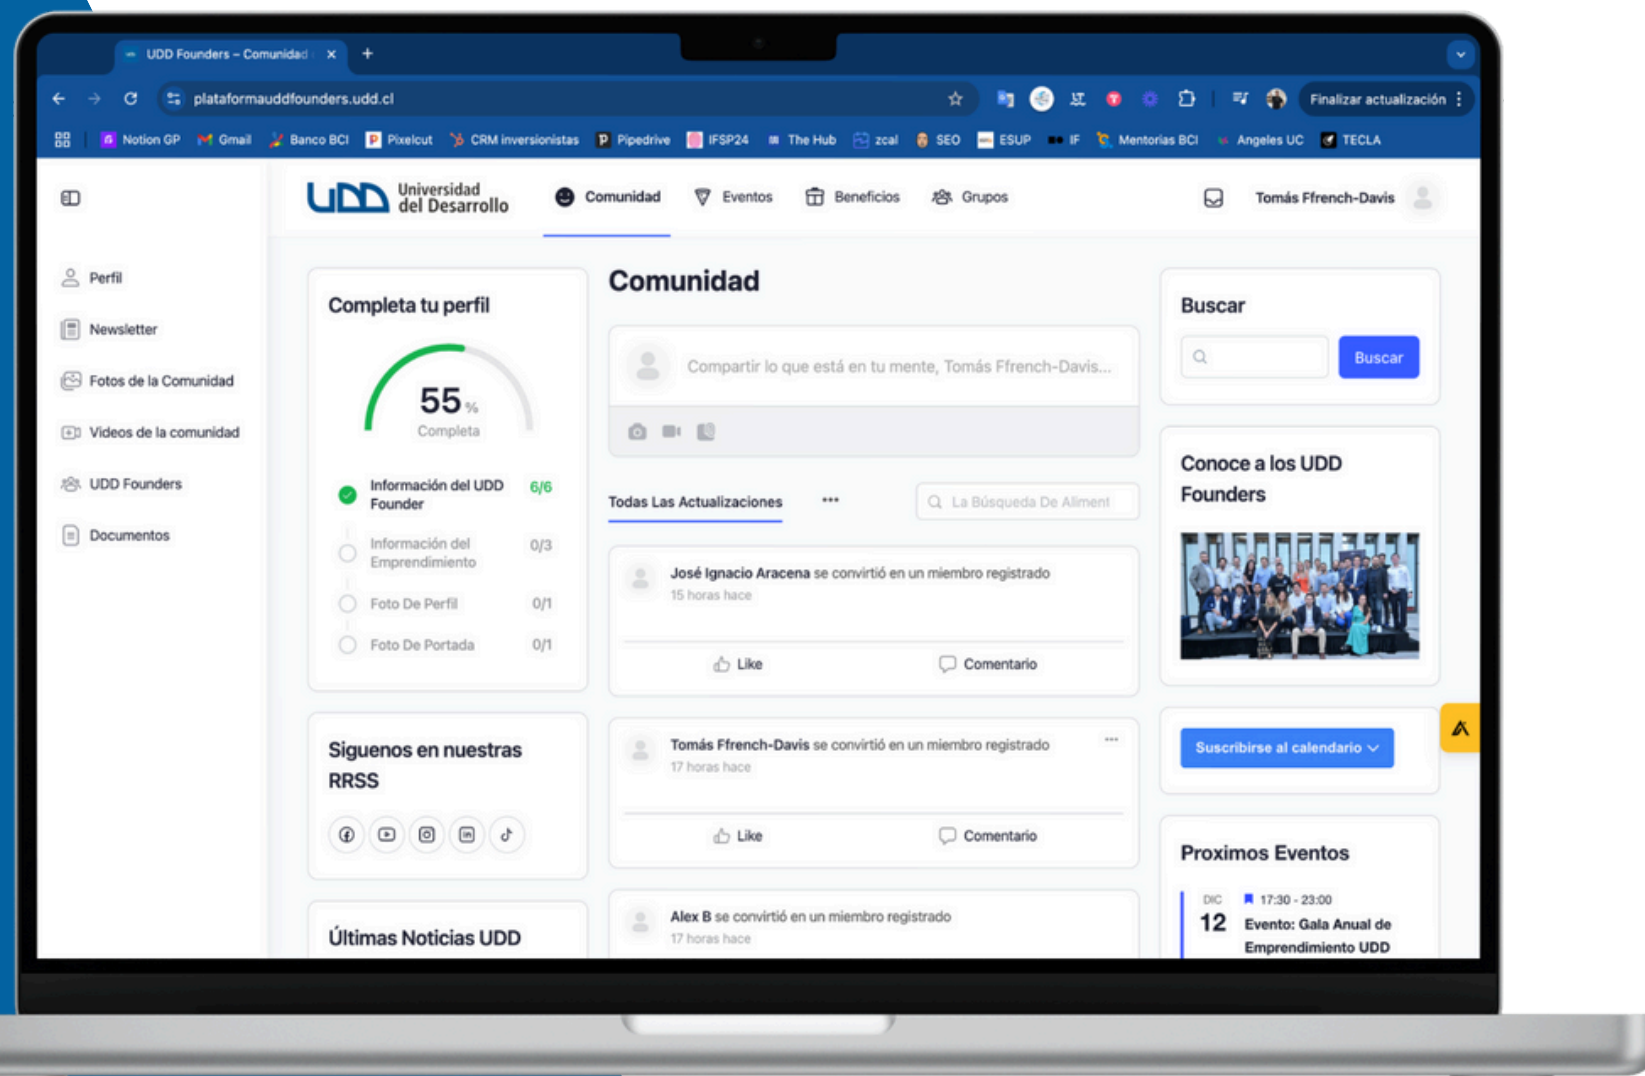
UDD Founders – Comunidad

plataformauddfounders.udd.cl

Finalizar actualización

Notion GP Gmail Banco BCI Pixelcut CRM inversionistas Pipedrive IFSP24 The Hub zcal SEO ESUP IF Mentorias BCI Angeles UC TECLA

Perfil
Newsletter
Fotos de la Comunidad
Videos de la comunidad
UDD Founders
Documentos

UDD Universidad del Desarrollo

Comunidad Eventos Beneficios Grupos

Tomás Ffrench-Davis

Completa tu perfil

55%
Completa

Información del UDD Founder 6/6
Información del Emprendimiento 0/3
Foto De Perfil 0/1
Foto De Portada 0/1

Siguenos en nuestras RRSS

Últimas Noticias UDD

Comunidad

Compartir lo que está en tu mente, Tomás Ffrench-Davis...

Todas Las Actualizaciones •••

La Búsqueda De Aliment

José Ignacio Aracena se convirtió en un miembro registrado
15 horas hace

Like Comentario

Tomás Ffrench-Davis se convirtió en un miembro registrado
17 horas hace

Like Comentario

Alex B se convirtió en un miembro registrado
17 horas hace

Buscar

Buscar

Conoce a los UDD Founders

Suscribirse al calendario

Proximos Eventos

DIC
12
17:30 - 23:00
Evento: Gala Anual de Emprendimiento UDD